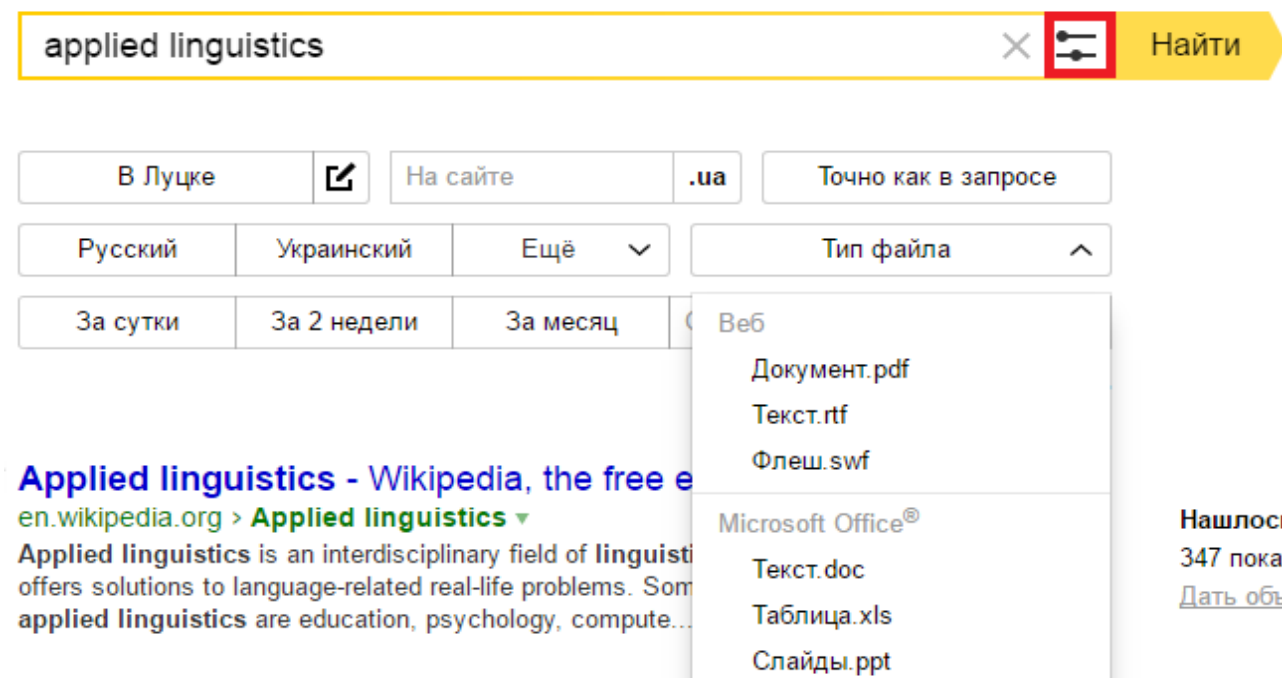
applied linguistics

Найти

В Луцке

На сайте .ua

Точно как в запросе

Русский | Украинский | Ещё

Тип файла

За сутки | За 2 недели | За месяц

Веб
Документ.pdf
Текст.rtf
Флеш.swf

Microsoft Office®
Текст.doc
Таблица.xls
Слайды.ppt

Applied linguistics - Wikipedia, the free e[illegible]
en.wikipedia.org › Applied linguistics ▾
Applied linguistics is an interdisciplinary field of linguisti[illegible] offers solutions to language-related real-life problems. Som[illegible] applied linguistics are education, psychology, compute...

Нашлос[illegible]
347 пока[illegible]
Дать об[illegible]